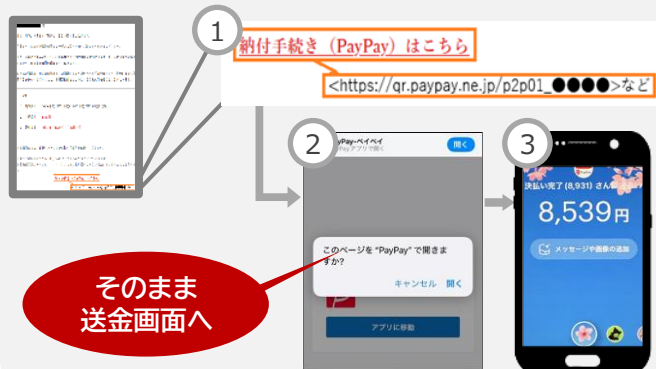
1

納付手続き（PayPay）はこちら

<https://qr.paypay.ne.jp/p2p01_●●●●>など

2

PayPay-ペイペイ
PayPayアプリで開く

開く

このページを "PayPay" で開きますか?

キャンセル 開く

アプリに移動

3

決済い完了 (8,931) さん

8,539円

メッセージや画像の追加

そのまま
送金画面へ